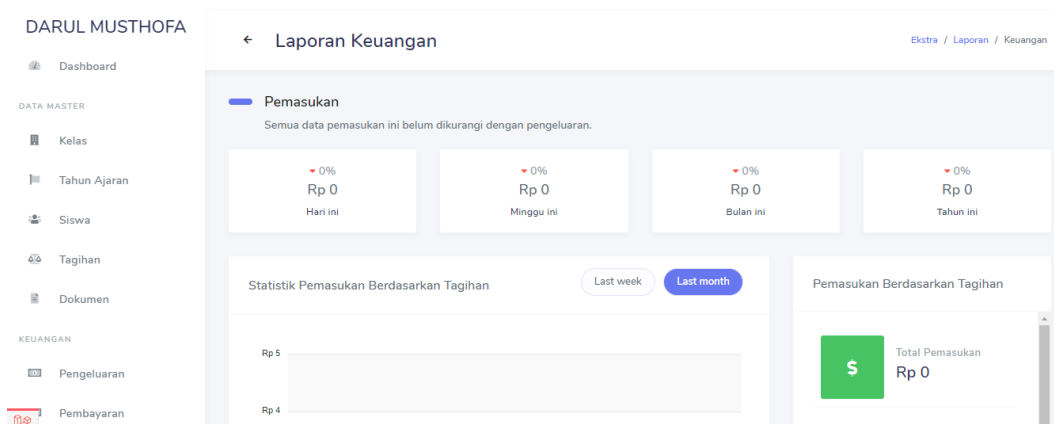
DARUL MUSTHOFA

Dashboard

DATA MASTER

Kelas

Tahun Ajaran

Siswa

Tagihan

Dokumen

KEUANGAN

Pengeluaran

Pembayaran

← Laporan Keuangan

Ekstra / Laporan / Keuangan

Pemasukan

Semua data pemasukan ini belum dikurangi dengan pengeluaran.

| ▾ 0% | ▾ 0% | ▾ 0% | ▾ 0% |
|---|---|---|---|
| Rp 0 | Rp 0 | Rp 0 | Rp 0 |
| Hari ini | Minggu ini | Bulan ini | Tahun ini |

Statistik Pemasukan Berdasarkan Tagihan

Last week

Last month

Rp 5

Rp 4

Pemasukan Berdasarkan Tagihan

$

Total Pemasukan

Rp 0